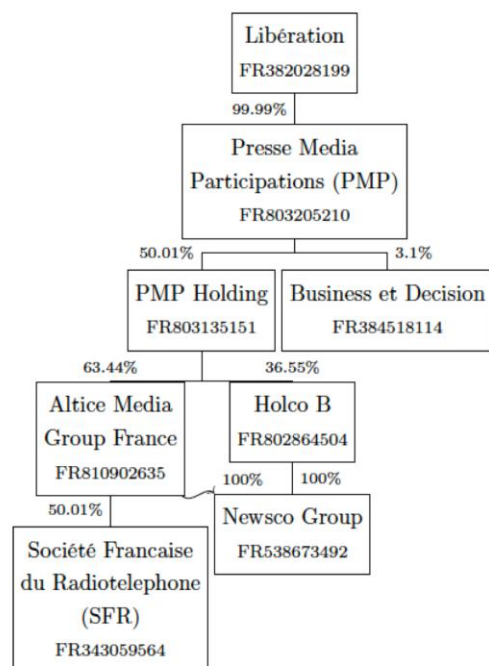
Libération
FR382028199

99.99%

Presse Media
Participations (PMP)
FR803205210

50.01%

3.1%

PMP Holding
FR803135151

Business et Decision
FR384518114

63.44%

36.55%

Altice Media
Group France
FR810902635

Holco B
FR802864504

100%

100%

50.01%

Newsco Group
FR538673492

Société Francaise
du Radiotelephone
(SFR)
FR343059564